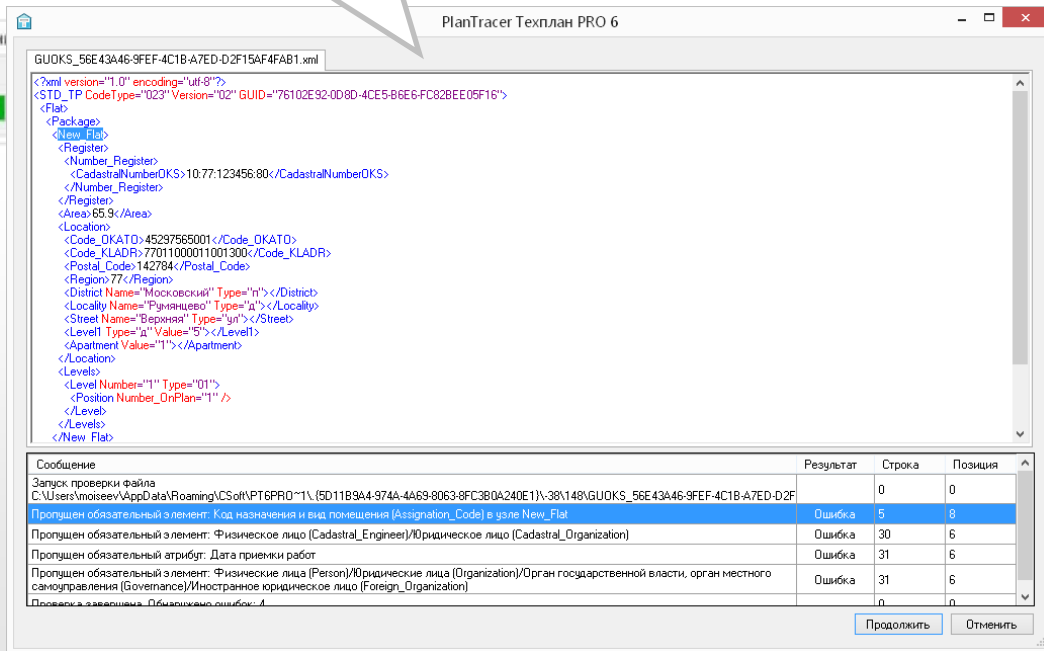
PlanTracer Техплан PRO 6

GUOKS_56E43A46-9FEF-4C1B-A7ED-D2F15AF4FAB1.xml

<?xml version="1.0" encoding="utf-8"?>
<STD_TP CodeType="023" Version="02" GUID="76102E92-0D8D-4CE5-B6E6-FC82BEE05F16">
<Flat>
<Package>
<New_Flat>
<Register>
<Number_Register>
<CadastralNumberOKS>10:77:123456:80</CadastralNumberOKS>
</Number_Register>
</Register>
<Area>65.9</Area>
<Location>
<Code_OKATO>45297565001</Code_OKATO>
<Code_KLADR>77011000011001300</Code_KLADR>
<Postal_Code>142784</Postal_Code>
<Region>77</Region>
<District Name="Московский" Type="п"></District>
<Locality Name="Румянцево" Type="д"></Locality>
<Street Name="Верхняя" Type="ул"></Street>
<Level1 Type="д" Value="5"></Level1>
<Apartment Value="1"></Apartment>
</Location>
<Levels>
<Level Number="1" Type="01">
<Position Number_OnPlan="1" />
</Level>
</Levels>
</New_Flat>

| Сообщение | Результат | Строка | Позиция |
|---|---|---|---|
| Запуск проверки файла C:\Users\moiseev\AppData\Roaming\CSoft\PT6PRO~1\.{5D11B9A4-974A-4A69-8063-8FC3B0A240E1}\-38\148\GUOKS_56E43A46-9FEF-4C1B-A7ED-D2F | | 0 | 0 |
| Пропущен обязательный элемент: Код назначения и вид помещения (Assignation_Code) в узле New_Flat | Ошибка | 5 | 8 |
| Пропущен обязательный элемент: Физическое лицо (Cadastral_Engineer)/Юридическое лицо (Cadastral_Organization) | Ошибка | 30 | 6 |
| Пропущен обязательный атрибут: Дата приемки работ | Ошибка | 31 | 6 |
| Пропущен обязательный элемент: Физические лица (Person)/Юридические лица (Organization)/Орган государственной власти, орган местного самоуправления (Governance)/Иностранное юридическое лицо (Foreign_Organization) | Ошибка | 31 | 6 |
| Проверка завершена. Обнаружено ошибок: 4 | | 0 | 0 |

Продолжить
Отменить